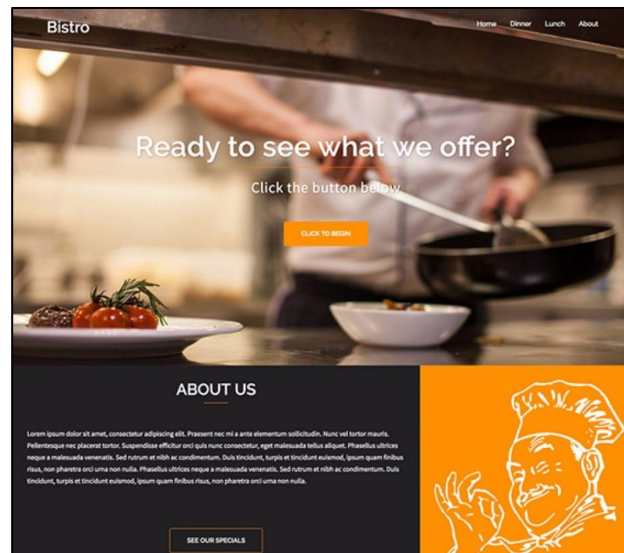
Bistro

Home Dinner Lunch About

Ready to see what we offer?

Click the button below

CLICK TO BEGIN

ABOUT US

Lorem ipsum dolor sit amet, consectetur adipiscing elit. Praesent nec mi a ante elementum sollicitudin. Nunc vel tortor mauris. Pellentesque nec placerat tortor. Suspendisse efficitur orci quis nunc consectetur, eget malesuada tellus aliquet. Phasellus ultrices neque a malesuada venenatis. Sed rutrum et nibh ac condimentum. Duis tincidunt, turpis et tincidunt euismod, ipsum quam finibus risus, non pharetra orci urna non nulla. Phasellus ultrices neque a malesuada venenatis. Sed rutrum et nibh ac condimentum. Duis tincidunt, turpis et tincidunt euismod, ipsum quam finibus risus, non pharetra orci urna non nulla.

SEE OUR SPECIALS